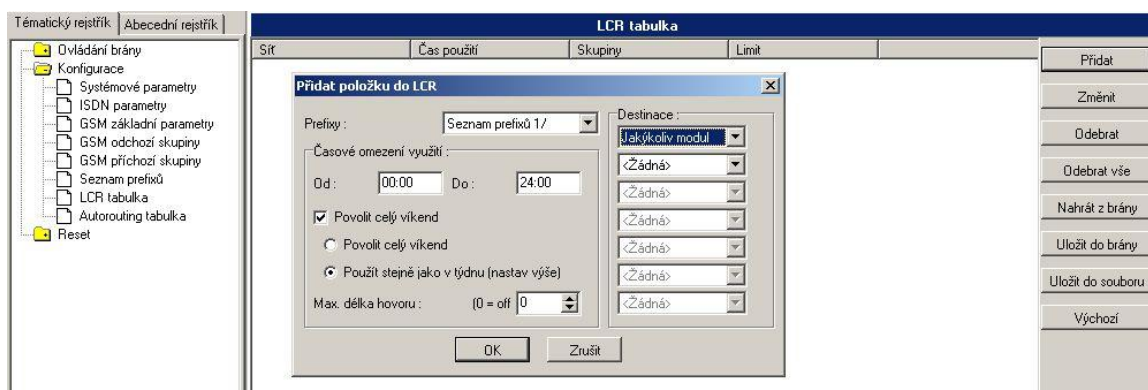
Tématický rejstřík | Abecední rejstřík

Ovládání brány
Konfigurace
Systémové parametry
ISDN parametry
GSM základní parametry
GSM odchozí skupiny
GSM příchozí skupiny
Seznam prefixů
LCR tabulka
Autorouting tabulka
Reset

LCR tabulka

| Síť | Čas použití | Skupiny | Limit |
|---|---|---|---|

Přidat položku do LCR

Prefixy : Seznam prefixů 1/

Časové omezení využití :
Od : 00:00 Do : 24:00

Povolit celý víkend
Povolit celý víkend
Použít stejně jako v týdnu (nastav výše)

Max. délka hovoru : (0 = off 0

Destinace :
Jakýkoliv modul
<Žádná>
<Žádná>
<Žádná>
<Žádná>
<Žádná>
<Žádná>

OK
Zrušit

Přidat
Změnit
Odebrat
Odebrat vše
Nahrát z brány
Uložit do brány
Uložit do souboru
Výchozí